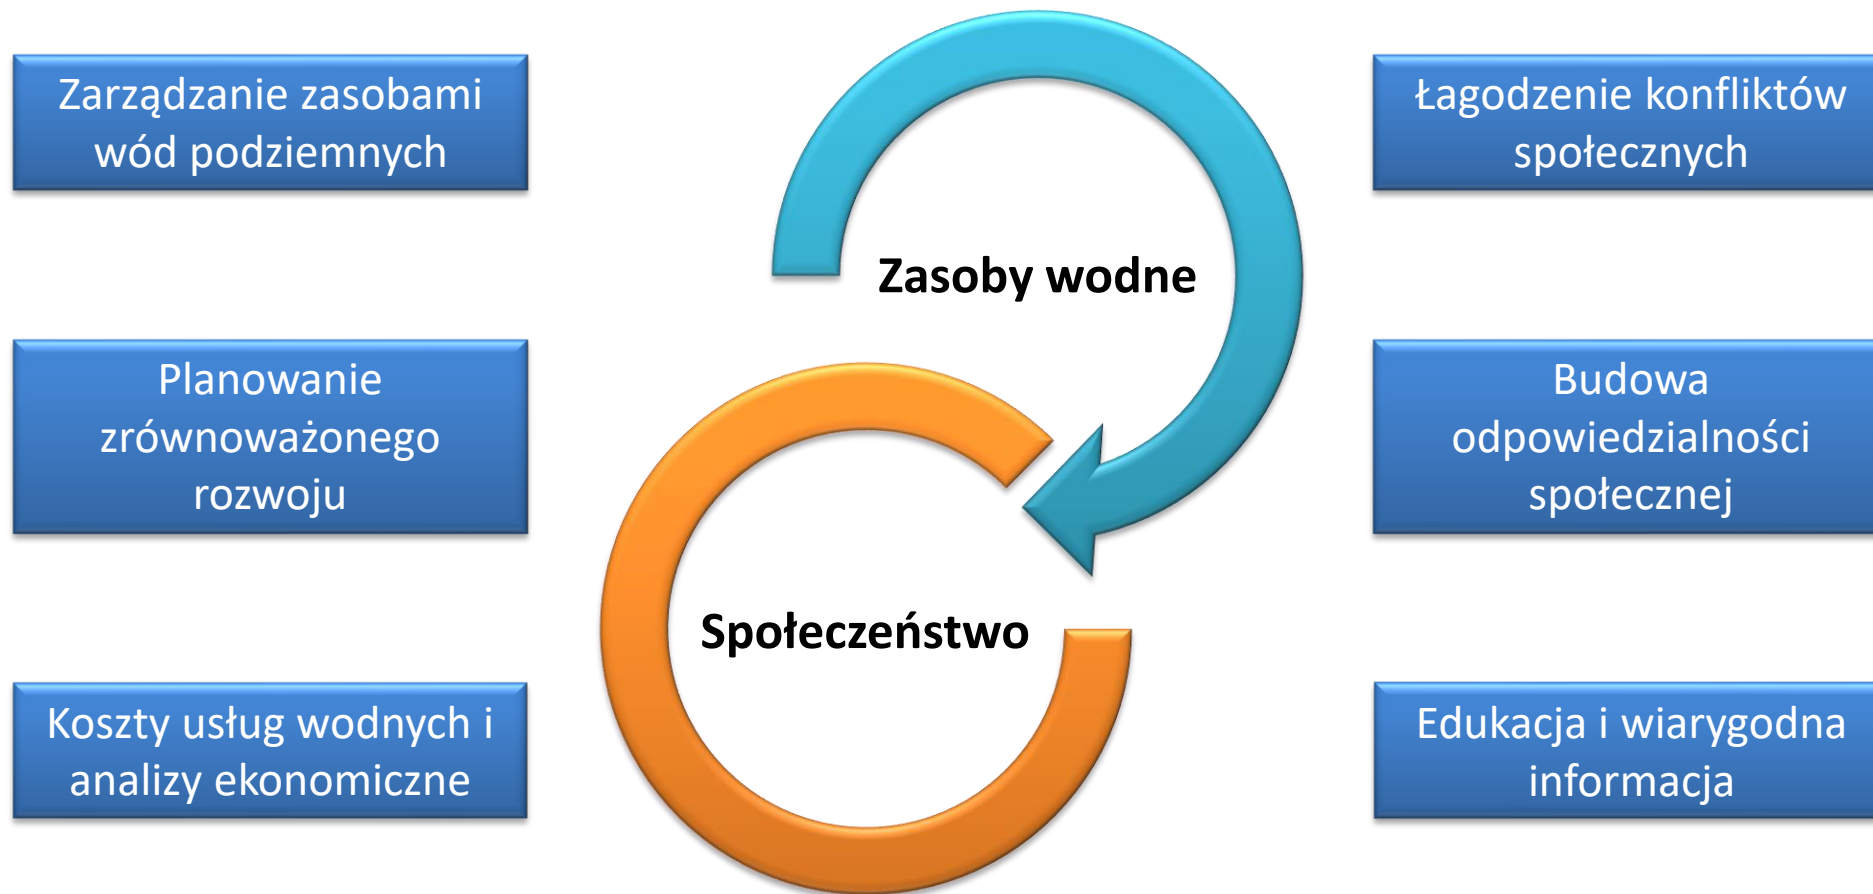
Zarządzanie zasobami wód podziemnych

Zasoby wodne

Łagodzenie konfliktów społecznych

Planowanie zrównoważonego rozwoju

Budowa odpowiedzialności społecznej

Społeczeństwo

Koszty usług wodnych i analizy ekonomiczne

Edukacja i wiarygodna informacja